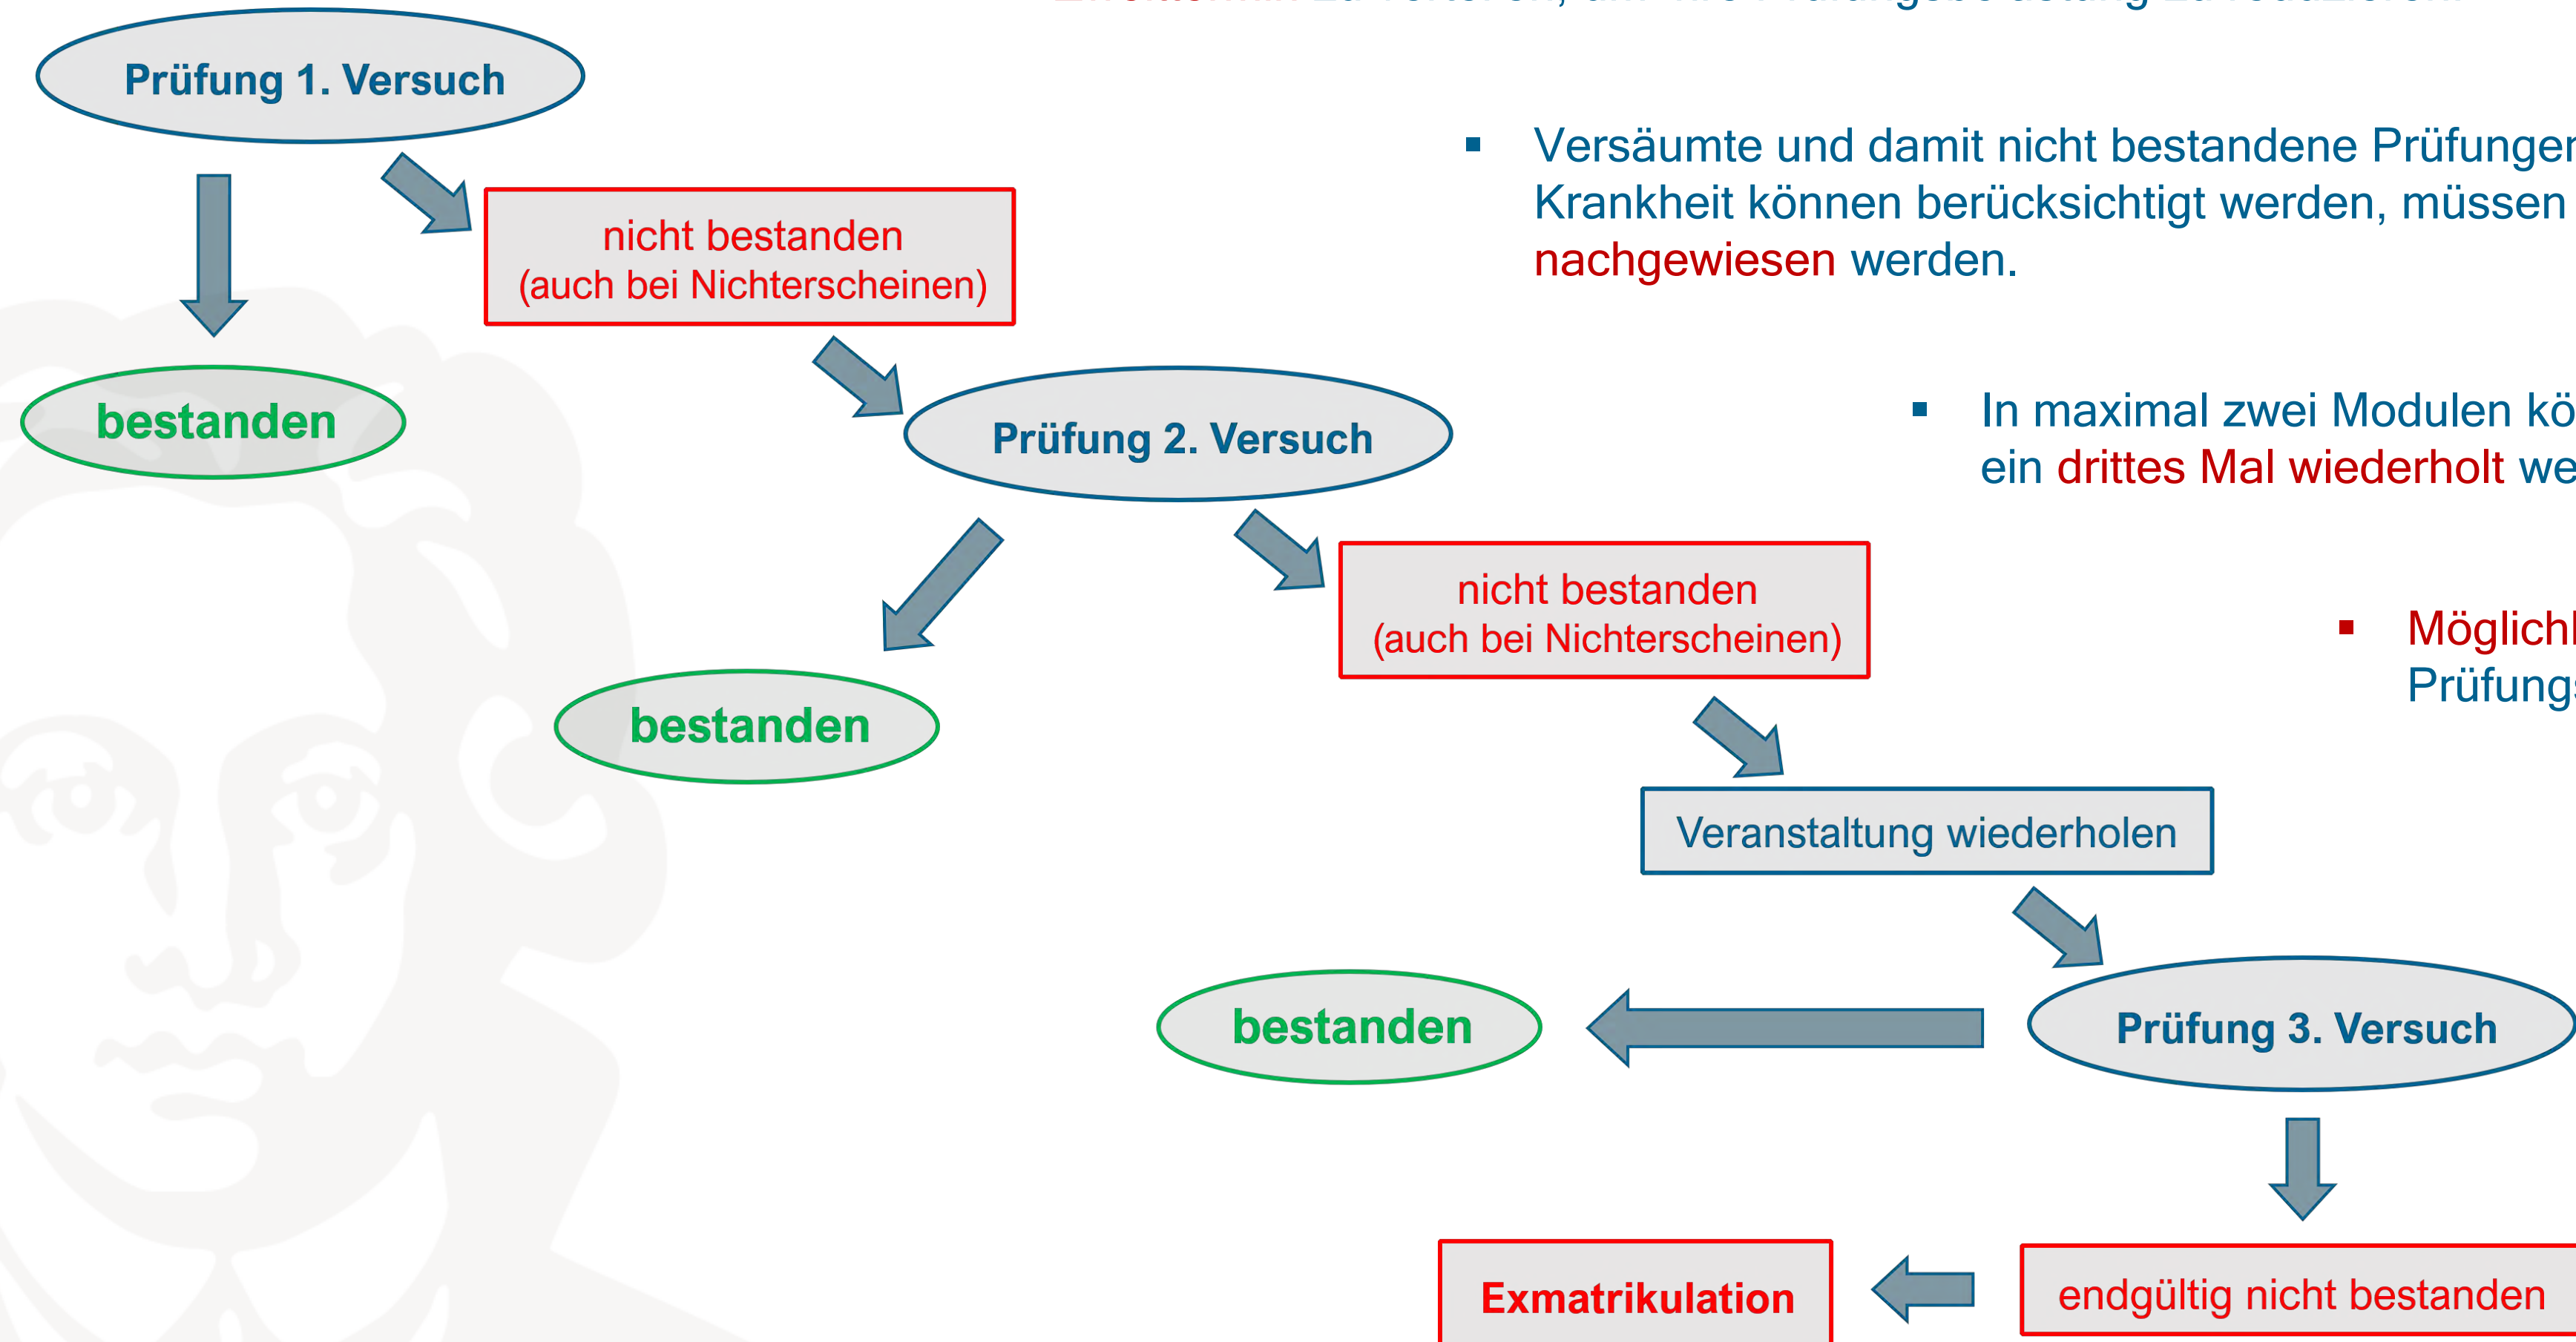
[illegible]

Prüfung 1. Versuch

nicht bestanden
(auch bei Nichterscheinen)

bestanden

▪ Versäumte und damit nicht bestandene Prüfunge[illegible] Krankheit können berücksichtigt werden, müssen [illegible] nachgewiesen werden.

Prüfung 2. Versuch

▪ In maximal zwei Modulen kö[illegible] ein drittes Mal wiederholt we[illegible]

nicht bestanden
(auch bei Nichterscheinen)

bestanden

▪ Möglich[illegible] Prüfung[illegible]

Veranstaltung wiederholen

bestanden

Prüfung 3. Versuch

Exmatrikulation

endgültig nicht bestanden